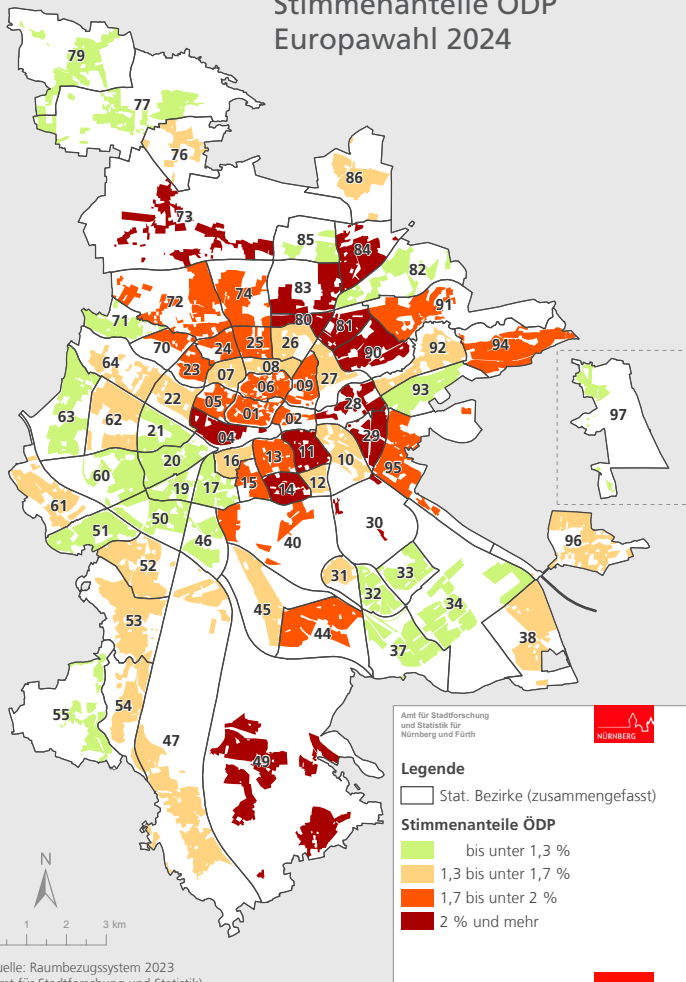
Stimmenanteile ÖDP
Europawahl 2024

79
77
76
86
73
85
84
82
72
74
83
91
71
80
81
90
92
94
70
24
25
26
64
23
08
07
06
09
93
97
22
05
01
02
27
28
63
62
21
04
29
20
16
13
11
10
60
19
17
15
14
12
95
61
51
50
30
96
46
40
52
31
33
32
34
45
53
44
38
37
55
54
47
49

Amt für Stadtforschung und Statistik für Nürnberg und Fürth
NÜRNBERG

Legende
Stat. Bezirke (zusammengefasst)
Stimmenanteile ÖDP
bis unter 1,3 %
1,3 bis unter 1,7 %
1,7 bis unter 2 %
2 % und mehr

N
1 2 3 km
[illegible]uelle: Raumbezugssystem 2023
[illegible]mt für Stadtforschung und Statistik)